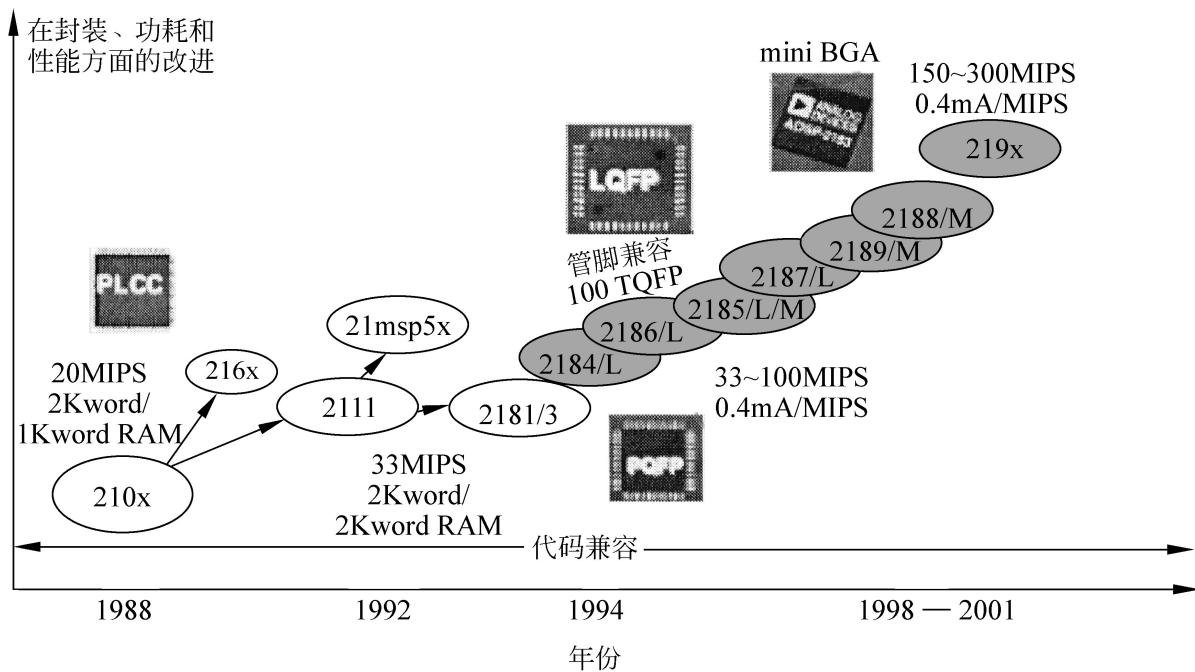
在封装、功耗和性能方面的改进

mini BGA

150~300MIPS
0.4mA/MIPS

219x

LQFP

2188/M

2189/M

2187/L

管脚兼容
100 TQFP

2185/L/M

2186/L

2184/L

PLCC

21msp5x

20MIPS
2Kword/
1Kword RAM

216x

2111

2181/3

33~100MIPS
0.4mA/MIPS

PQFP

210x

33MIPS
2Kword/
2Kword RAM

代码兼容

1988

1992

1994

1998 — 2001

年份